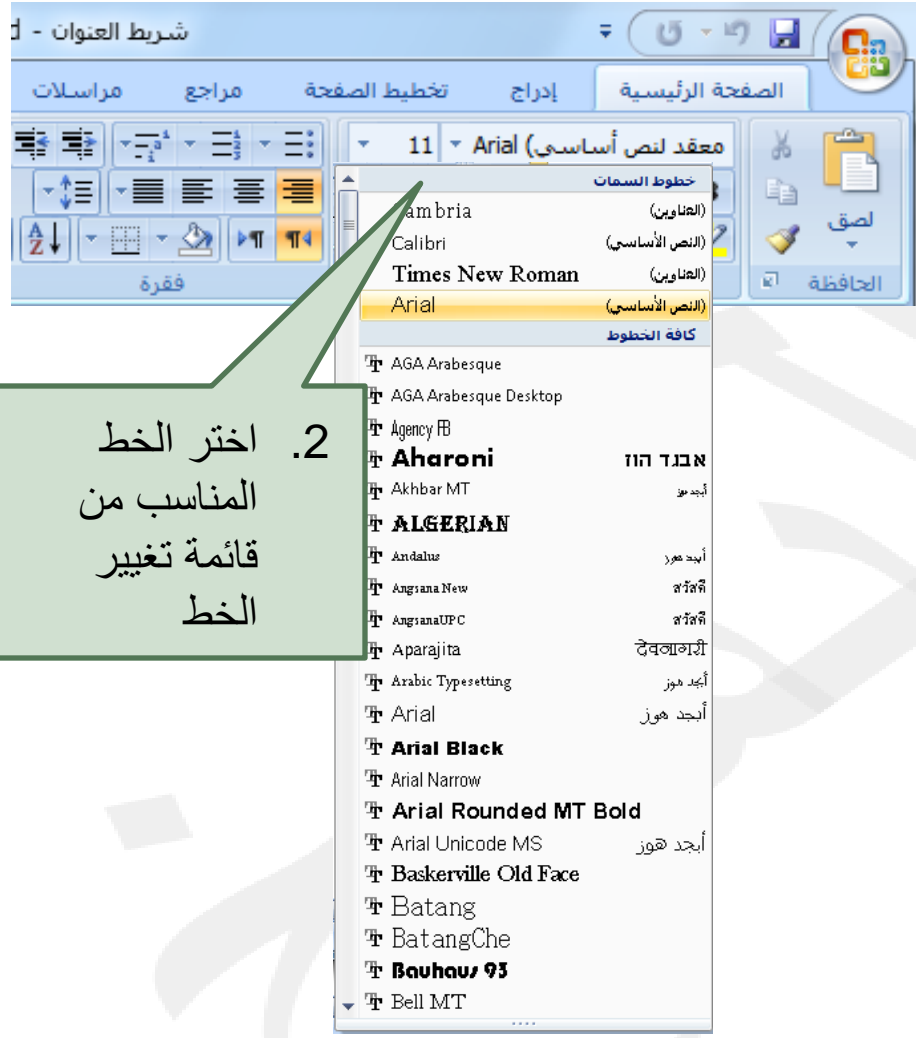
شريط العنوان - d

الصفحة الرئيسية إدراج تخطيط الصفحة مراجع مراسلات

معقد لنص أساسي) Arial 11

لصق

الحافظة

فقرة

خطوط السمات
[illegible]ambria (العناوين)
Calibri (النص الأساسي)
Times New Roman (العناوين)
Arial (النص الأساسي)
كافة الخطوط
AGA Arabesque
AGA Arabesque Desktop
Agency FB
Aharoni אבגד הוז
Akhbar MT أبجد هوز
ALGERIAN
Andalus أبجد هوز
Angsana New สวัสดี
AngsanaUPC สวัสดี
Aparajita देवनागरी
Arabic Typesetting أبجد هوز
Arial أبجد هوز
Arial Black
Arial Narrow
Arial Rounded MT Bold
Arial Unicode MS أبجد هوز
Baskerville Old Face
Batang
BatangChe
Bauhaus 93
Bell MT

2. اختر الخط المناسب من قائمة تغيير الخط